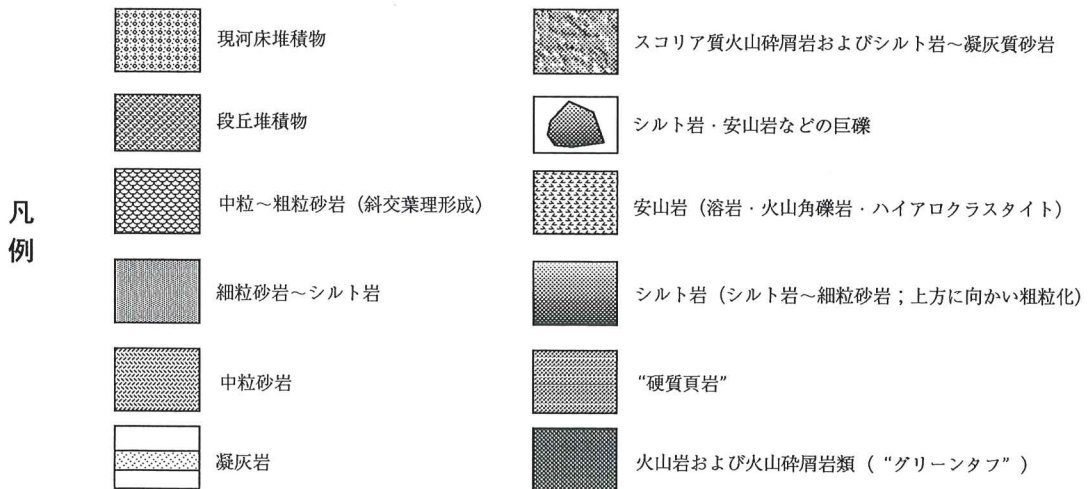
凡例

現河床堆積物

段丘堆積物

中粒～粗粒砂岩（斜交葉理形成）

細粒砂岩～シルト岩

中粒砂岩

凝灰岩

スコリア質火山砕屑岩およびシルト岩～凝灰質砂岩

シルト岩・安山岩などの巨礫

安山岩（溶岩・火山角礫岩・ハイアロクラスタイト）

シルト岩（シルト岩～細粒砂岩；上方に向かい粗粒化）

“硬質頁岩”

火山岩および火山砕屑岩類（“グリーンタフ”）